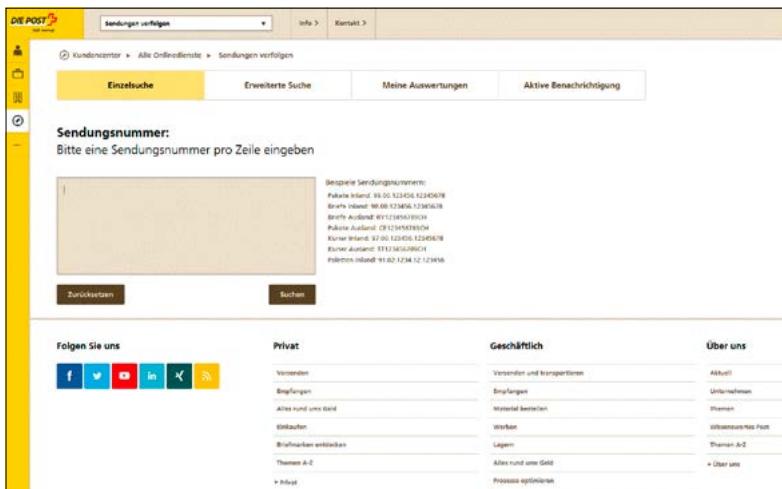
DIE POST

Sendungen verfolgen

Info >

Kontakt >

Kundencenter ▸ Alle Onlinedienste ▸ Sendungen verfolgen

Einzelsuche

Erweiterte Suche

Meine Auswertungen

Aktive Benachrichtigung

Sendungsnummer:

Bitte eine Sendungsnummer pro Zeile eingeben

Beispiele Sendungsnummern:
Pakete Inland: 99.00.123456.12345678
Briefe Inland: 98.00.123456.12345678
Briefe Ausland: RY123456789CH
Pakete Ausland: CE123456789CH
Kurier Inland: 97.00.123456.12345678
Kurier Ausland: EE123456789CH
Paletten Inland: 91.02.1234.12.123456

Zurücksetzen

Suchen

Folgen Sie uns

Privat

Versenden
Empfangen
Alles rund ums Geld
Einkaufen
Briefmarken entdecken
Themen A-Z
> Privat

Geschäftlich

Versenden und transportieren
Empfangen
Material bestellen
Werben
Lagern
Alles rund ums Geld
Prozesse optimieren

Über uns

Aktuell
Unternehmen
Themen
Wissenswertes Post
Themen A-Z
> Über uns